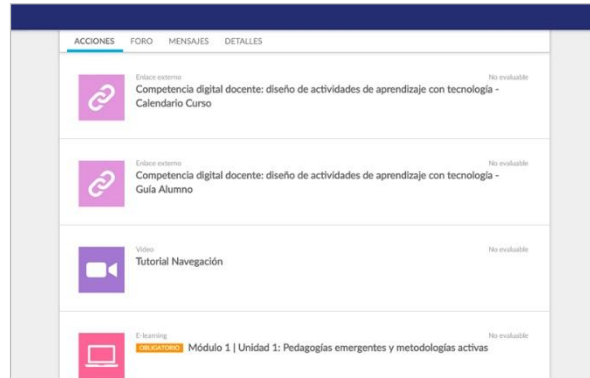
ACCIONES FORO MENSAJES DETALLES

Enlace externo
No evaluable
Competencia digital docente: diseño de actividades de aprendizaje con tecnología - Calendario Curso

Enlace externo
No evaluable
Competencia digital docente: diseño de actividades de aprendizaje con tecnología - Guía Alumno

Vídeo
No evaluable
Tutorial Navegación

E-learning
No evaluable
OBLIGATORIO Módulo 1 | Unidad 1: Pedagogías emergentes y metodologías activas